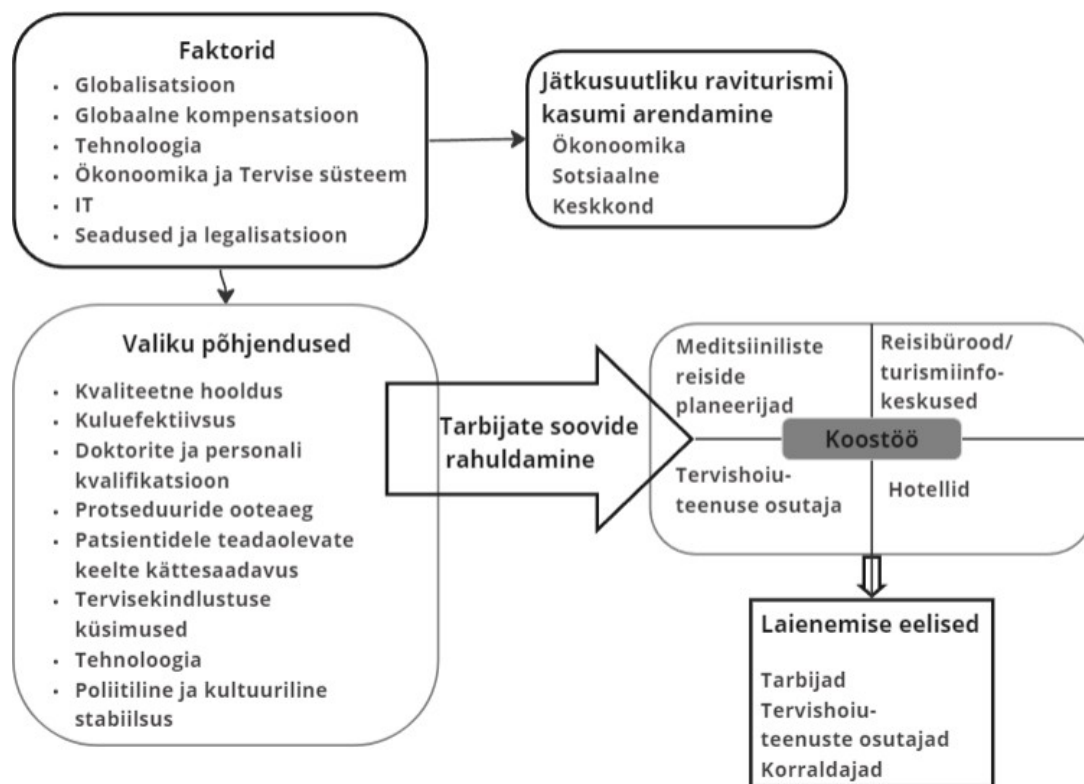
Faktorid
- Globalisatsioon
- Globaalne kompensatsioon
- Tehnoloogia
- Ökonoomika ja Tervise süsteem
- IT
- Seadused ja legalisatsioon

Jätkusuutliku raviturismi kasumi arendamine
Ökonoomika
Sotsiaalne
Keskkond

Valiku põhjendused
- Kvaliteetne hooldus
- Kuluefektiivsus
- Doktorite ja personali kvalifikatsioon
- Protseduuride ooteaeg
- Patsientidele teadaolevate keelte kättesaadavus
- Tervisekindlustuse küsimused
- Tehnoloogia
- Poliitiline ja kultuuriline stabiilsus

Tarbijate soovide rahuldamine

Meditsiiniliste reiside planeerijad
Reisibürood/ turismiinfokeskused
Koostöö
Tervishoiuteenuse osutaja
Hotellid

Laienemise eelised
Tarbijad
Tervishoiuteenuste osutajad
Korraldajad